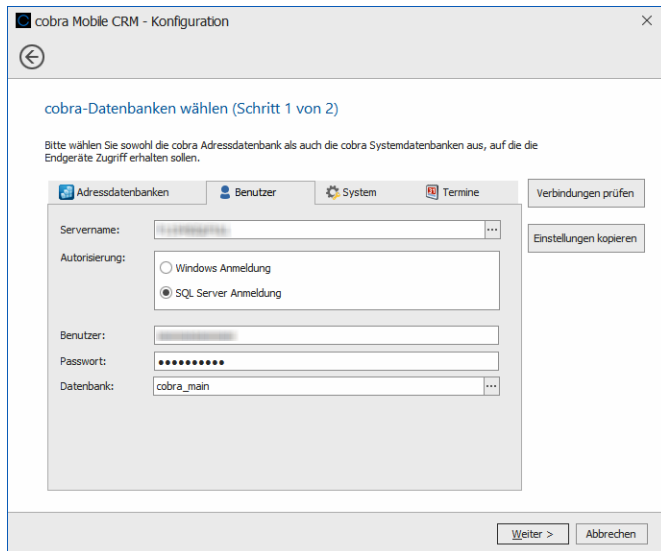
cobra Mobile CRM - Konfiguration

cobra-Datenbanken wählen (Schritt 1 von 2)

Bitte wählen Sie sowohl die cobra Adressdatenbank als auch die cobra Systemdatenbanken aus, auf die die Endgeräte Zugriff erhalten sollen.

Adressdatenbanken | Benutzer | System | Termine

Verbindungen prüfen

Servername: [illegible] ...

Einstellungen kopieren

Autorisierung:
Windows Anmeldung
SQL Server Anmeldung

Benutzer: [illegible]
Passwort: ●●●●●●●●●●
Datenbank: cobra_main ...

Weiter >
Abbrechen